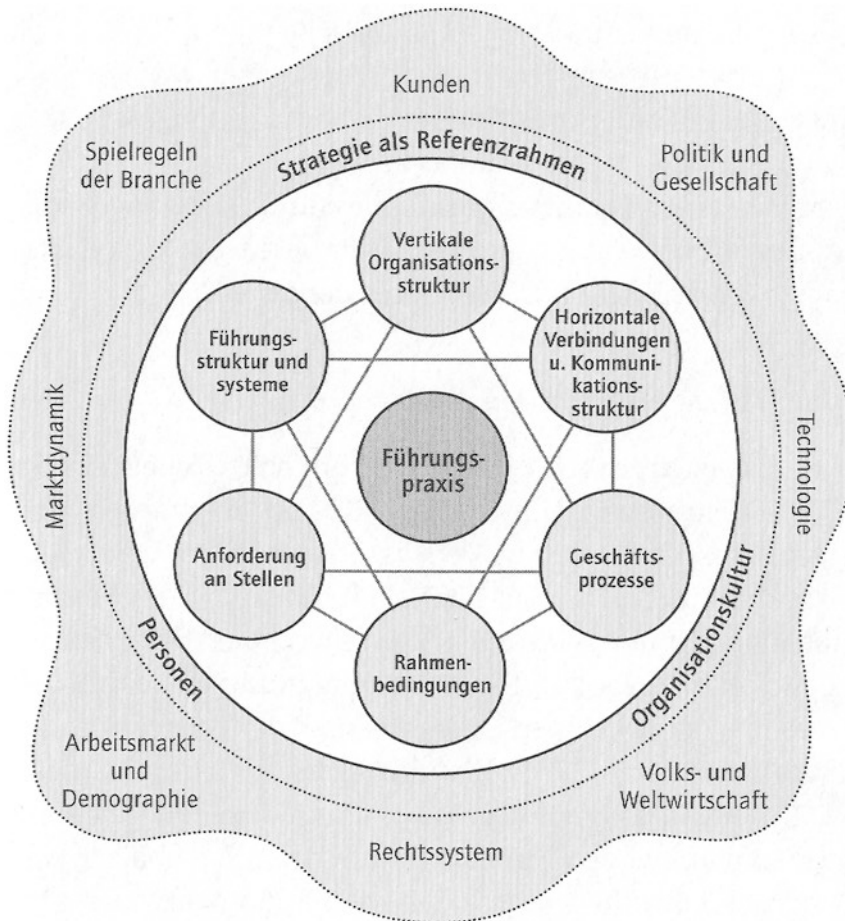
Kunden

Spielregeln der Branche

Politik und Gesellschaft

Strategie als Referenzrahmen

Vertikale Organisationsstruktur

Führungsstruktur und systeme

Horizontale Verbindungen u. Kommunikationsstruktur

Marktdynamik

Führungspraxis

Technologie

Anforderung an Stellen

Geschäftsprozesse

Rahmenbedingungen

Personen

Organisationskultur

Arbeitsmarkt und Demographie

Volks- und Weltwirtschaft

Rechtssystem